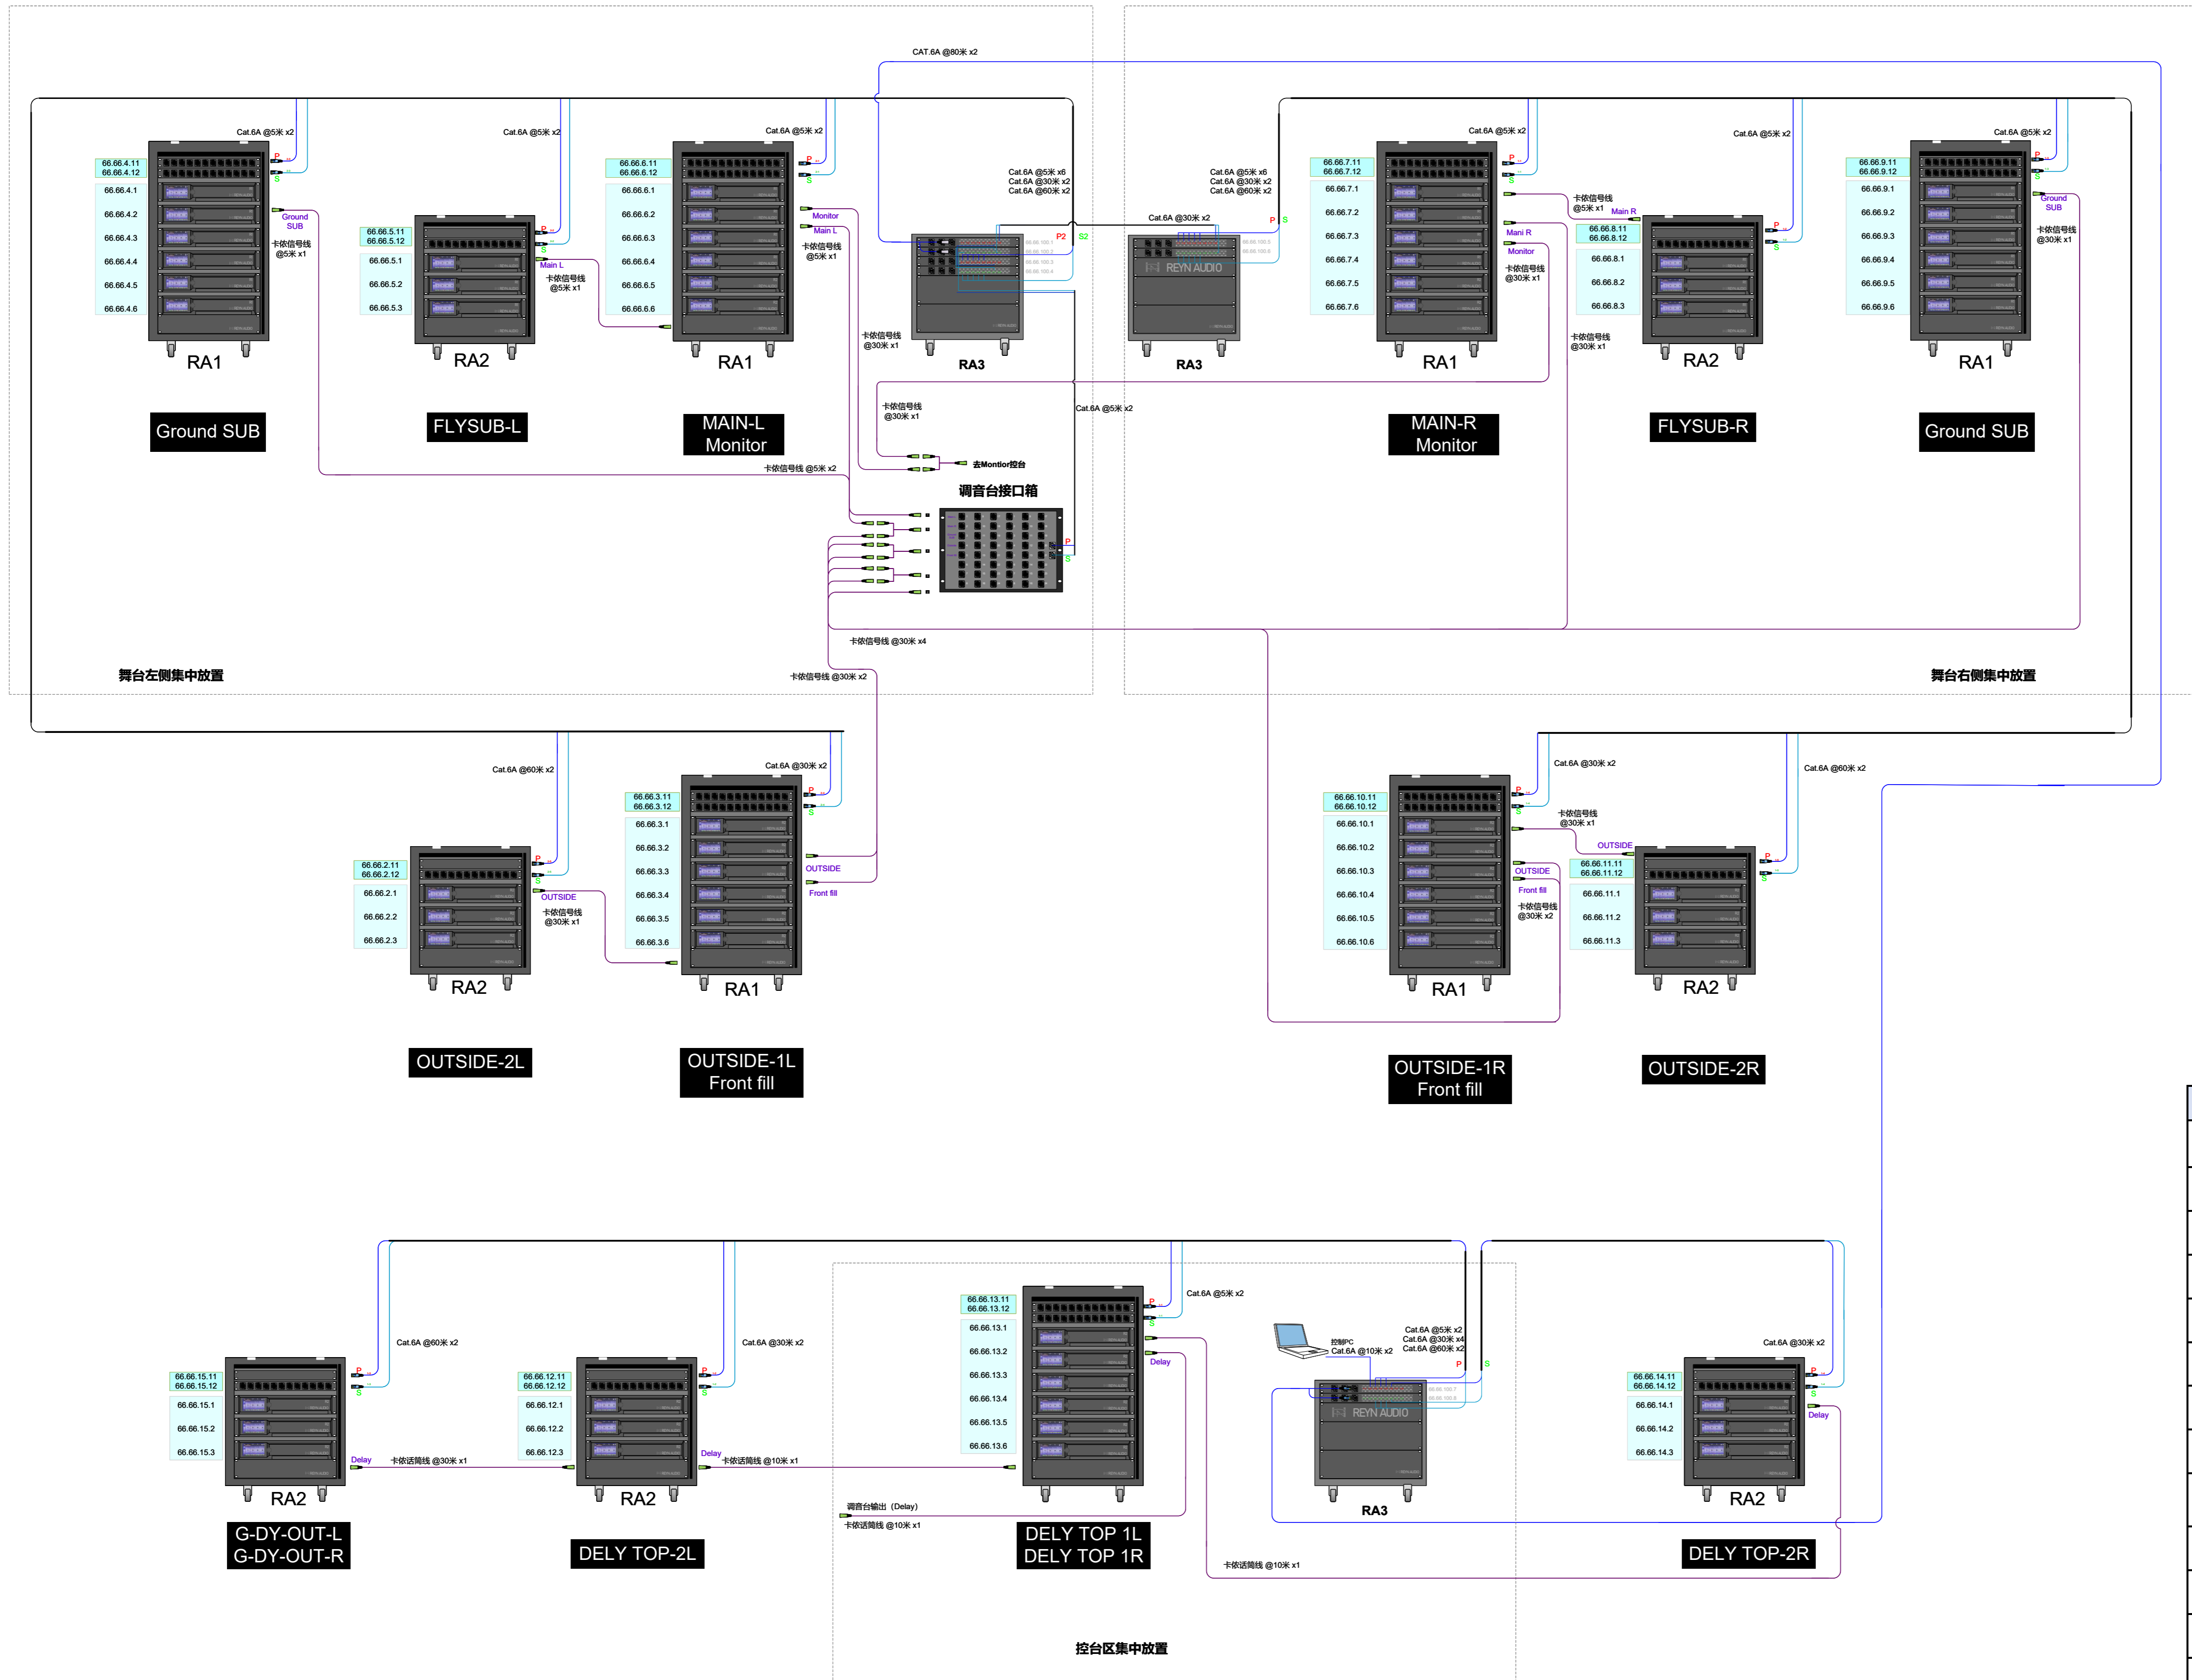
CAT.6A @80米 x2

Cat.6A @5米 x2
66.66.4.11
66.66.4.12
66.66.4.1
66.66.4.2
66.66.4.3
66.66.4.4
66.66.4.5
66.66.4.6
P
S
Ground SUB
卡侬信号线 @5米 x1
RA1
Ground SUB

Cat.6A @5米 x2
66.66.5.11
66.66.5.12
66.66.5.1
66.66.5.2
66.66.5.3
Main L
卡侬信号线 @5米 x1
RA2
FLYSUB-L

Cat.6A @5米 x2
66.66.6.11
66.66.6.12
66.66.6.1
66.66.6.2
66.66.6.3
66.66.6.4
66.66.6.5
66.66.6.6
Monitor
Main L
卡侬信号线 @5米 x1
RA1
MAIN-L Monitor

Cat.6A @5米 x6
Cat.6A @30米 x2
Cat.6A @60米 x2
P2
S2
RA3

Cat.6A @30米 x2
Cat.6A @5米 x6
Cat.6A @30米 x2
Cat.6A @60米 x2
P
S
REYN AUDIO
RA3

Cat.6A @5米 x2
66.66.7.11
66.66.7.12
66.66.7.1
66.66.7.2
66.66.7.3
66.66.7.4
66.66.7.5
66.66.7.6
Mani R
Monitor
卡侬信号线 @30米 x1
RA1
MAIN-R Monitor

卡侬信号线 @5米 x1
Main R
Cat.6A @5米 x2
66.66.8.11
66.66.8.12
66.66.8.1
66.66.8.2
66.66.8.3
卡侬信号线 @30米 x1
RA2
FLYSUB-R

Cat.6A @5米 x2
66.66.9.11
66.66.9.12
66.66.9.1
66.66.9.2
66.66.9.3
66.66.9.4
66.66.9.5
66.66.9.6
Ground SUB
卡侬信号线 @30米 x1
RA1
Ground SUB

卡侬信号线 @30米 x1
卡侬信号线 @30米 x1
Cat.6A @5米 x2
去Montior控台
卡侬信号线 @5米 x2
调音台接口箱
P
S
卡侬信号线 @30米 x4
卡侬信号线 @30米 x2
舞台左侧集中放置
舞台右侧集中放置

Cat.6A @60米 x2
66.66.2.11
66.66.2.12
66.66.2.1
66.66.2.2
66.66.2.3
OUTSIDE
卡侬信号线 @30米 x1
RA2
OUTSIDE-2L

Cat.6A @30米 x2
66.66.3.11
66.66.3.12
66.66.3.1
66.66.3.2
66.66.3.3
66.66.3.4
66.66.3.5
66.66.3.6
OUTSIDE
Front fill
RA1
OUTSIDE-1L Front fill

Cat.6A @30米 x2
66.66.10.11
66.66.10.12
66.66.10.1
66.66.10.2
66.66.10.3
66.66.10.4
66.66.10.5
66.66.10.6
卡侬信号线 @30米 x1
OUTSIDE
OUTSIDE
Front fill
卡侬信号线 @30米 x2
RA1
OUTSIDE-1R Front fill

Cat.6A @60米 x2
66.66.11.11
66.66.11.12
66.66.11.1
66.66.11.2
66.66.11.3
RA2
OUTSIDE-2R

Cat.6A @60米 x2
66.66.15.11
66.66.15.12
66.66.15.1
66.66.15.2
66.66.15.3
Delay
卡侬话筒线 @30米 x1
RA2
G-DY-OUT-L
G-DY-OUT-R

Cat.6A @30米 x2
66.66.12.11
66.66.12.12
66.66.12.1
66.66.12.2
66.66.12.3
Delay
卡侬话筒线 @10米 x1
RA2
DELY TOP-2L

Cat.6A @5米 x2
66.66.13.11
66.66.13.12
66.66.13.1
66.66.13.2
66.66.13.3
66.66.13.4
66.66.13.5
66.66.13.6
Delay
调音台输出（Delay）
卡侬话筒线 @10米 x1
DELY TOP 1L
DELY TOP 1R

控制PC
Cat.6A @10米 x2
Cat.6A @5米 x2
Cat.6A @30米 x4
Cat.6A @60米 x2
P
S
REYN AUDIO
RA3

Cat.6A @30米 x2
66.66.14.11
66.66.14.12
66.66.14.1
66.66.14.2
66.66.14.3
Delay
RA2
DELY TOP-2R
卡侬话筒线 @10米 x1
控台区集中放置